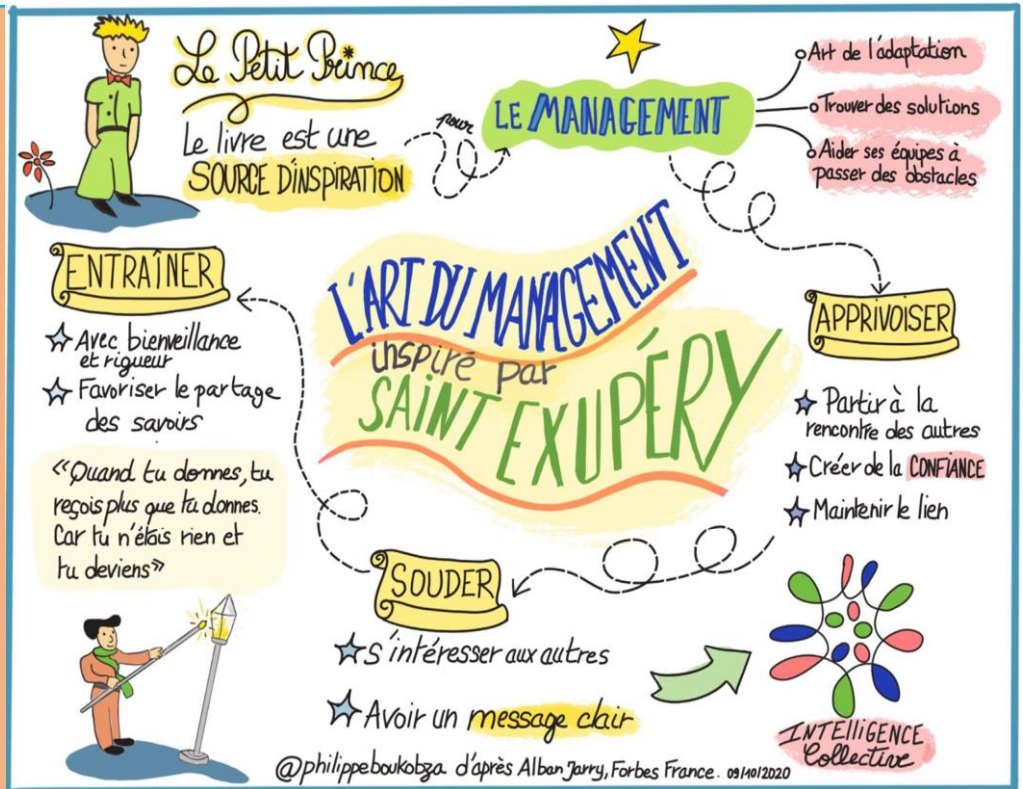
Le Petit Prince

Le livre est une SOURCE D'INSPIRATION

pour

LE MANAGEMENT

Art de l'adaptation

Trouver des solutions

Aider ses équipes à passer des obstacles

L'ART DU MANAGEMENT inspiré par SAINT EXUPÉRY

ENTRAÎNER

Avec bienveillance et rigueur

Favoriser le partage des savoirs

« Quand tu donnes, tu reçois plus que tu donnes. Car tu n'étais rien et tu deviens »

APPRIVOISER

Partir à la rencontre des autres

Créer de la CONFIANCE

Maintenir le lien

SOUDER

S'intéresser aux autres

Avoir un message clair

INTELLIGENCE Collective

@philippeboukobza d'après Alban Jarry, Forbes France. 09/10/2020